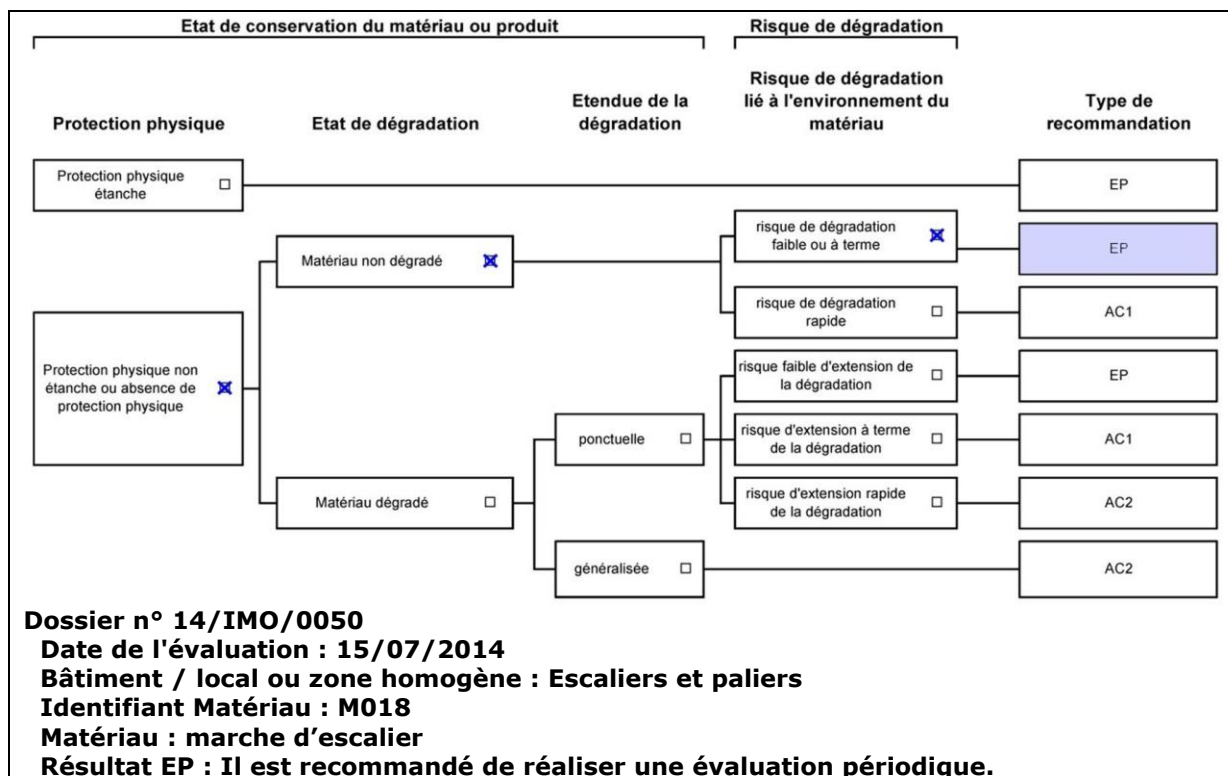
Etat de conservation du matériau ou produit

Risque de dégradation

Protection physique

Etat de dégradation

Etendue de la dégradation

Risque de dégradation lié à l'environnement du matériau

Type de recommandation

Protection physique étanche ☐

EP

Matériau non dégradé ☒

risque de dégradation faible ou à terme ☒

EP

risque de dégradation rapide ☐

AC1

Protection physique non étanche ou absence de protection physique ☒

risque faible d'extension de la dégradation ☐

EP

ponctuelle ☐

risque d'extension à terme de la dégradation ☐

AC1

Matériau dégradé ☐

risque d'extension rapide de la dégradation ☐

AC2

généralisée ☐

AC2

Dossier n° 14/IMO/0050
Date de l'évaluation : 15/07/2014
Bâtiment / local ou zone homogène : Escaliers et paliers
Identifiant Matériau : M018
Matériau : marche d’escalier
Résultat EP : Il est recommandé de réaliser une évaluation périodique.